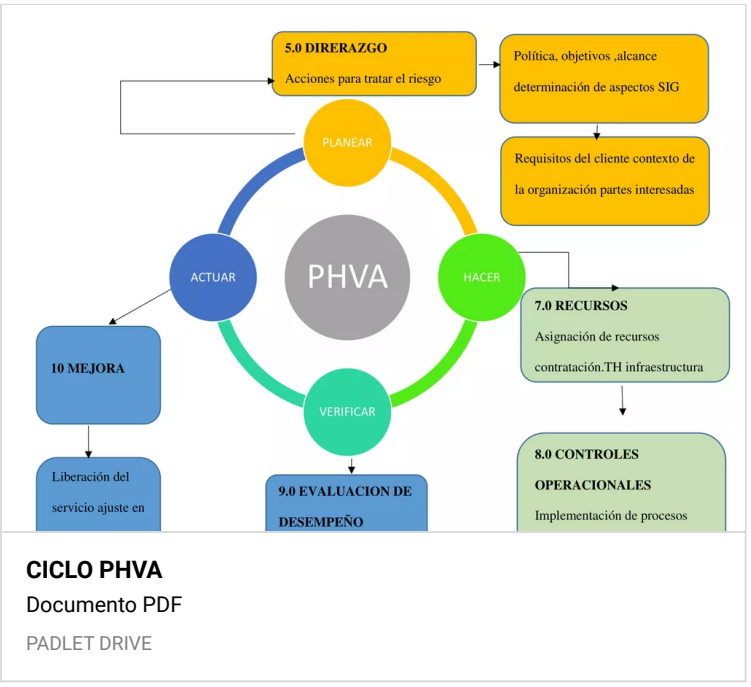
5.0 DIRERAZGO

Acciones para tratar el riesgo

Política, objetivos ,alcance determinación de aspectos SIG

Requisitos del cliente contexto de la organización partes interesadas

PLANEAR

PHVA

ACTUAR

HACER

VERIFICAR

7.0 RECURSOS

Asignación de recursos contratación.TH infraestructura

10 MEJORA

Liberación del servicio ajuste en

9.0 EVALUACION DE DESEMPEÑO

8.0 CONTROLES OPERACIONALES

Implementación de procesos

CICLO PHVA

Documento PDF

PADLET DRIVE